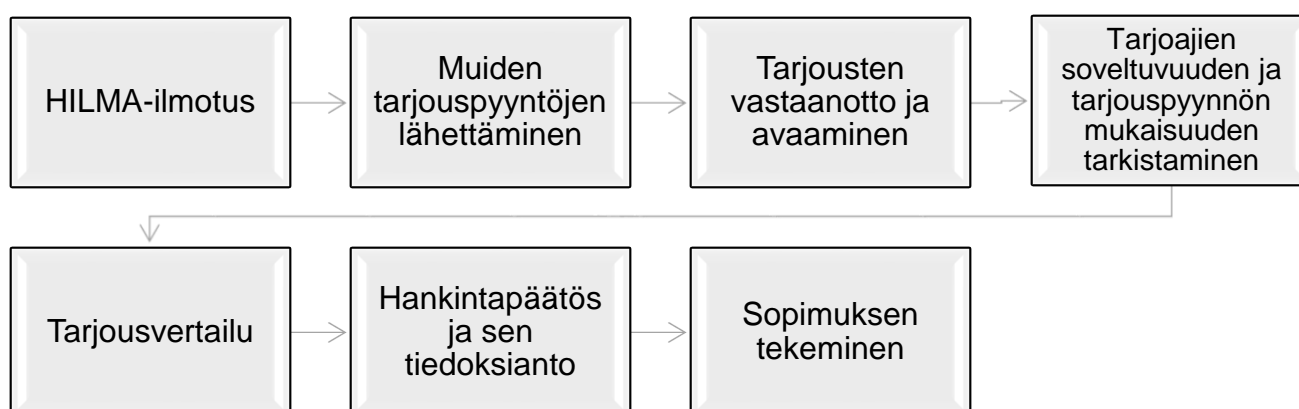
HILMA-ilmotus

Muiden tarjouspyyntöjen lähettäminen

Tarjousten vastaanotto ja avaaminen

Tarjoajien soveltuvuuden ja tarjouspyynnön mukaisuuden tarkistaminen

Tarjousvertailu

Hankintapäätös ja sen tiedoksianto

Sopimuksen tekeminen